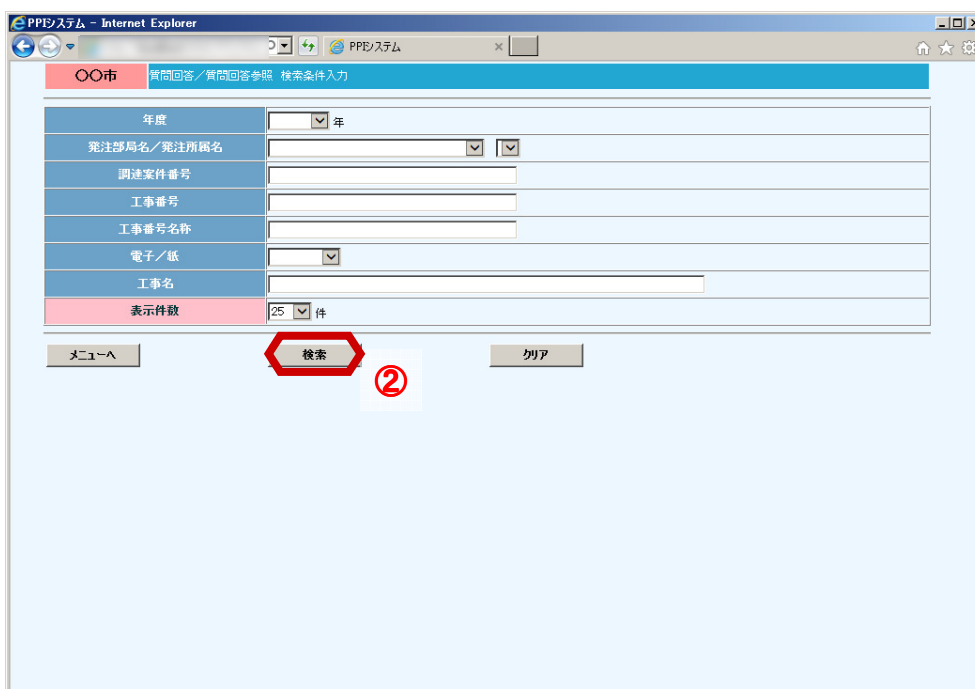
PPIシステム - Internet Explorer

PPIシステム

〇〇市　質問回答／質問回答参照 検索条件入力

| | |
|---|---|
| 年度 | 年 |
| 発注部局名／発注所属名 | |
| 調達案件番号 | |
| 工事番号 | |
| 工事番号名称 | |
| 電子／紙 | |
| 工事名 | |
| 表示件数 | 25 件 |

メニューへ　検索　クリア

②